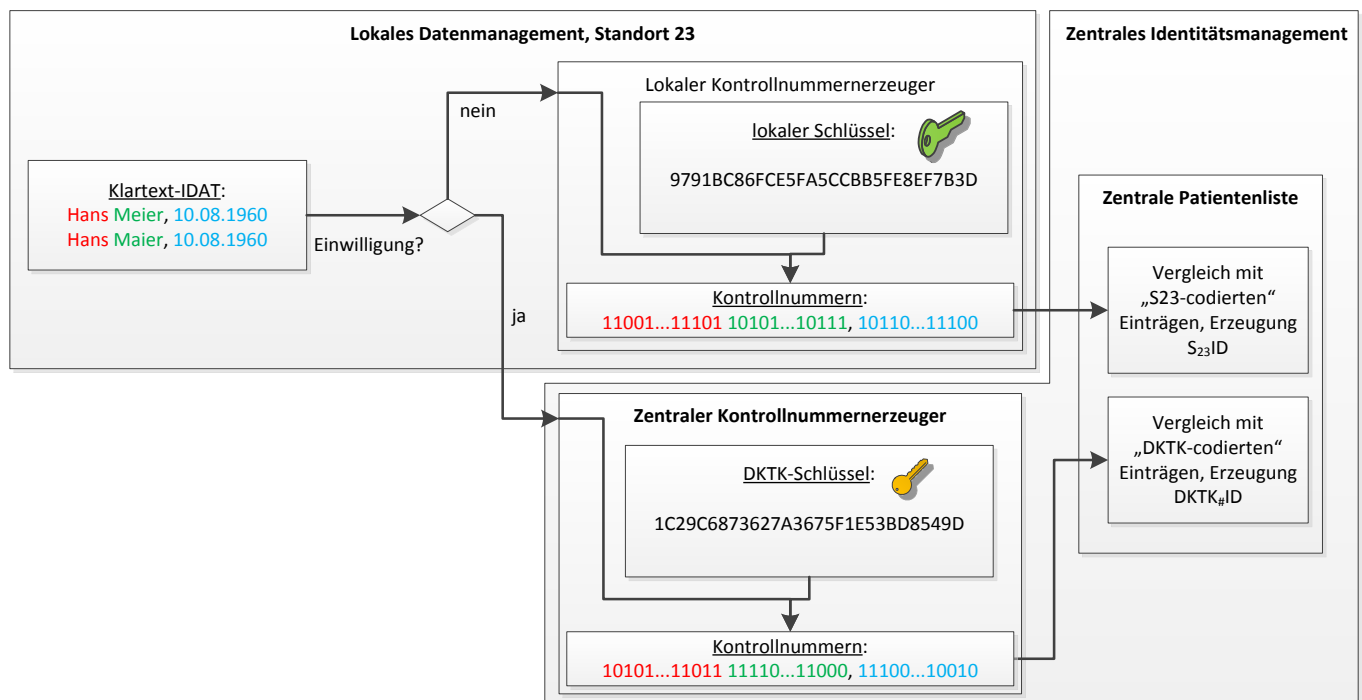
Lokales Datenmanagement, Standort 23

Zentrales Identitätsmanagement

Lokaler Kontrollnummernerzeuger

lokaler Schlüssel:

9791BC86FCE5FA5CCBB5FE8EF7B3D

nein

Klartext-IDAT:
Hans Meier, 10.08.1960
Hans Maier, 10.08.1960

Einwilligung?

ja

Kontrollnummern:
11001...11101 10101...10111, 10110...11100

Zentrale Patientenliste

Vergleich mit „S23-codierten“ Einträgen, Erzeugung $S_{23}$ID

Vergleich mit „DKTK-codierten“ Einträgen, Erzeugung $DKTK_{\#}$ID

Zentraler Kontrollnummernerzeuger

DKTK-Schlüssel:

1C29C6873627A3675F1E53BD8549D

Kontrollnummern:
10101...11011 11110...11000, 11100...10010